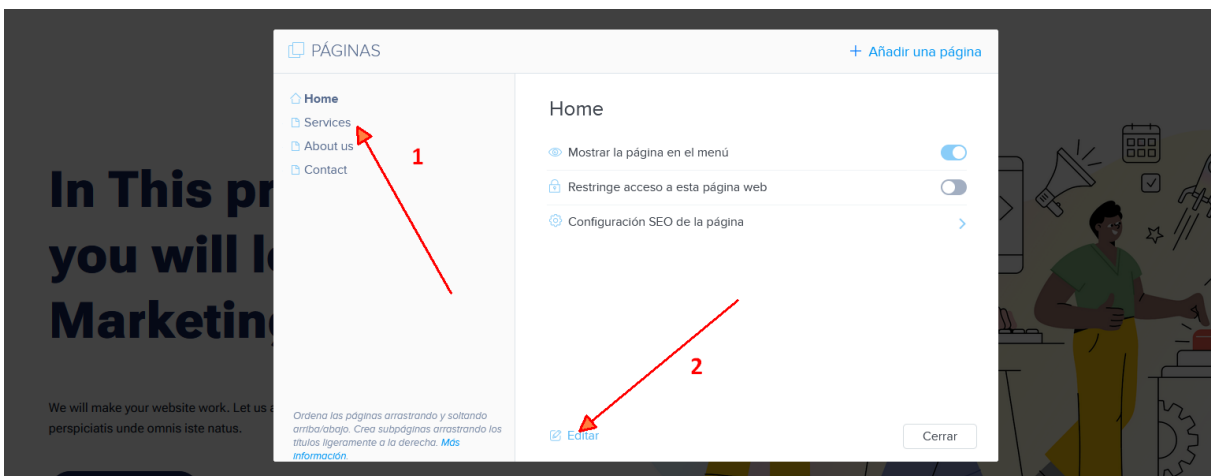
In This pr
you will le
Marketing

We will make your website work. Let us a
perspiciatis unde omnis iste natus.

PÁGINAS

+ Añadir una página

Home
Services
About us
Contact

Ordena las páginas arrastrando y soltando arriba/abajo. Crea subpáginas arrastrando los títulos ligeramente a la derecha. Más información.

Home

Mostrar la página en el menú

Restringe acceso a esta página web

Configuración SEO de la página

Editar

Cerrar

1

2